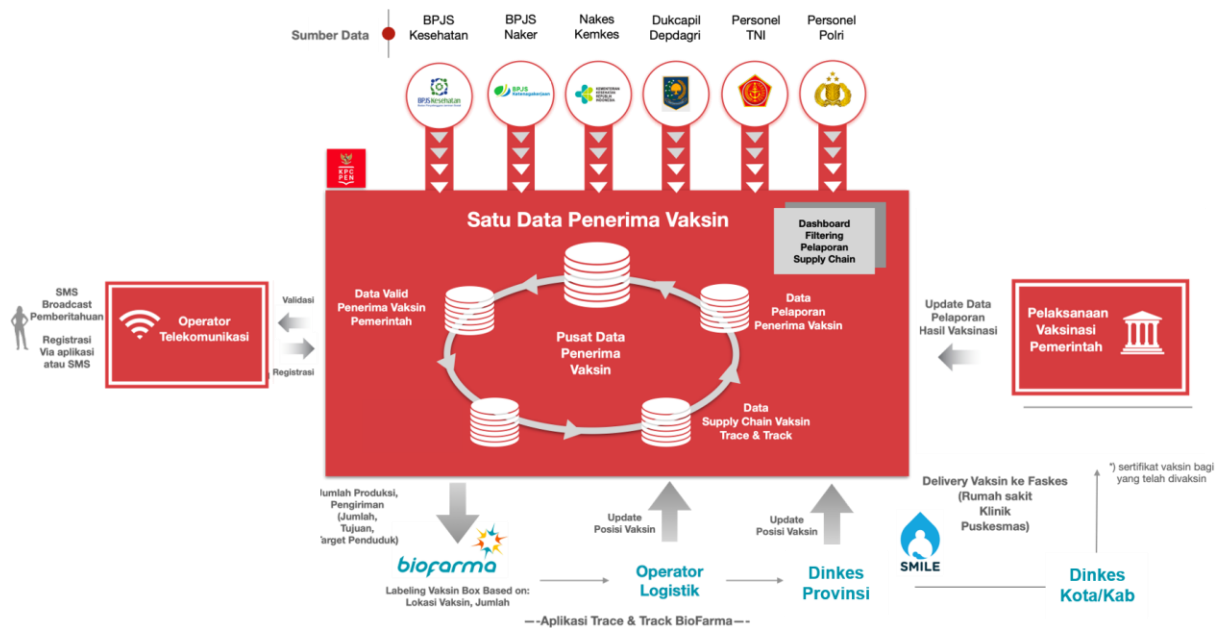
Sumber Data

BPJS Kesehatan

BPJS Naker

Nakes Kemkes

Dukcapil Depdagri

Personel TNI

Personel Polri

BPJS Kesehatan

BPJS Ketenagakerjaan

KEMENTERIAN KESEHATAN REPUBLIK INDONESIA

KPC PEN

Satu Data Penerima Vaksin

Dashboard Filtering Pelaporan Supply Chain

Data Valid Penerima Vaksin Pemerintah

Data Pelaporan Penerima Vaksin

Pusat Data Penerima Vaksin

Data Supply Chain Vaksin Trace & Track

SMS Broadcast Pemberitahuan

Registrasi Via aplikasi atau SMS

Operator Telekomunikasi

Validasi

Registrasi

Update Data Pelaporan Hasil Vaksinasi

Pelaksanaan Vaksinasi Pemerintah

Jumlah Produksi, Pengiriman (Jumlah, Tujuan, Target Penduduk)

biofarma

Labeling Vaksin Box Based on: Lokasi Vaksin, Jumlah

Update Posisi Vaksin

Operator Logistik

Update Posisi Vaksin

Dinkes Provinsi

Delivery Vaksin ke Faskes (Rumah sakit Klinik Puskesmas)

SMILE

*) sertifikat vaksin bagi yang telah divaksin

Dinkes Kota/Kab

—-Aplikasi Trace & Track BioFarma—-